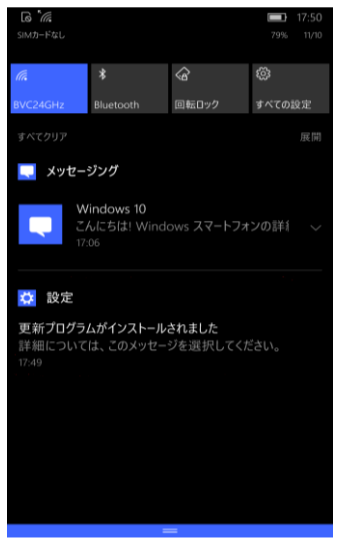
17:50
SIMカードなし
79%
11/10

BVC24GHz
Bluetooth
回転ロック
すべての設定

すべてクリア
展開

メッセージング

Windows 10
こんにちは! Windows スマートフォンの詳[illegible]
17:06

設定

更新プログラムがインストールされました
詳細については、このメッセージを選択してください。
17:49